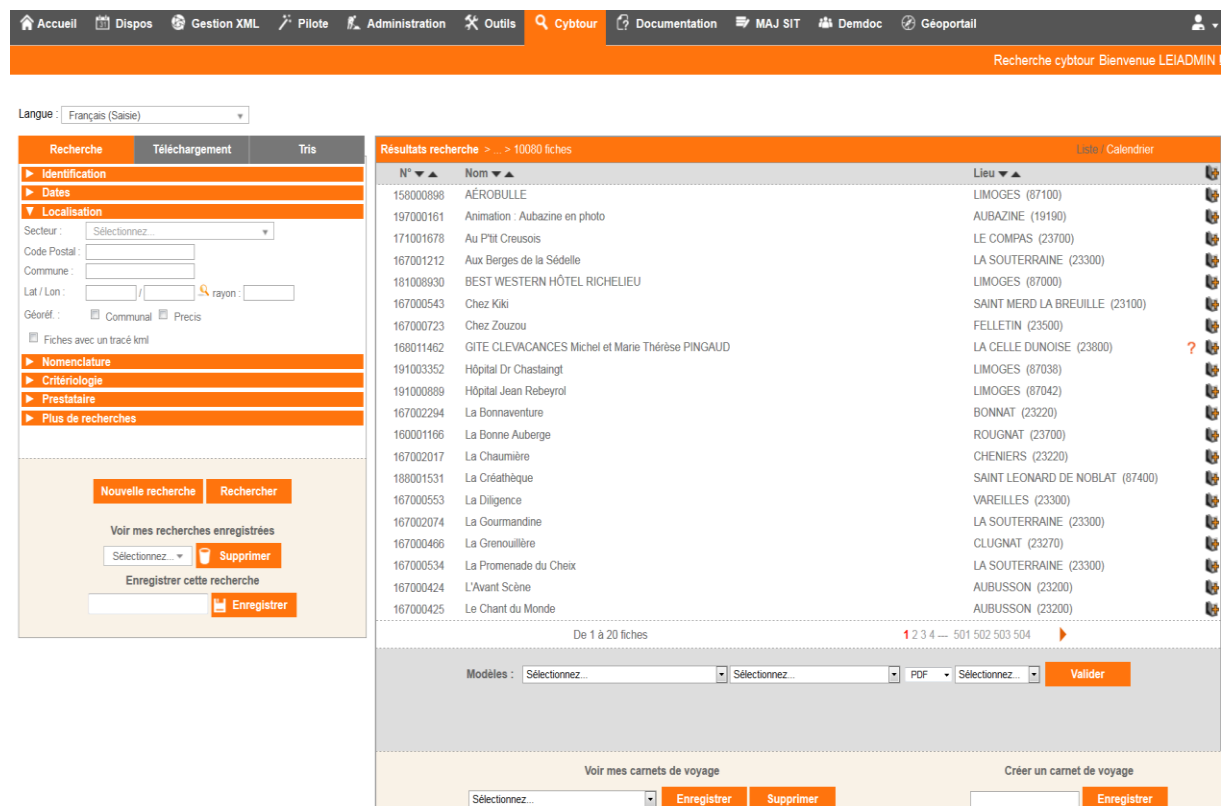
Accueil Dispos Gestion XML Pilote Administration Outils Cybtour Documentation MAJ SIT Demdoc Géoportail

Recherche cybtour Bienvenue LEIADMIN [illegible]

Langue : Français (Saisie)

Recherche | Téléchargement | Tris

Identification
Dates
Localisation
Secteur : Sélectionnez...
Code Postal :
Commune :
Lat / Lon : / rayon :
Géoréf. : Communal Precis
Fiches avec un tracé kml
Nomenclature
Critériologie
Prestataire
Plus de recherches

Nouvelle recherche Rechercher

Voir mes recherches enregistrées
Sélectionnez... Supprimer
Enregistrer cette recherche
Enregistrer

Résultats recherche > ... > 10080 fiches
Liste / Calendrier

| N° | Nom | Lieu |
|---|---|---|
| 158000898 | AÉROBULLE | LIMOGES (87100) |
| 197000161 | Animation : Aubazine en photo | AUBAZINE (19190) |
| 171001678 | Au P'tit Creusois | LE COMPAS (23700) |
| 167001212 | Aux Berges de la Sédelle | LA SOUTERRAINE (23300) |
| 181008930 | BEST WESTERN HÔTEL RICHELIEU | LIMOGES (87000) |
| 167000543 | Chez Kiki | SAINT MERD LA BREUILLE (23100) |
| 167000723 | Chez Zouzou | FELLETIN (23500) |
| 168011462 | GITE CLEVACANCES Michel et Marie Thérèse PINGAUD | LA CELLE DUNOISE (23800) ? |
| 191003352 | Hôpital Dr Chastaingt | LIMOGES (87038) |
| 191000889 | Hôpital Jean Rebeyrol | LIMOGES (87042) |
| 167002294 | La Bonnaventure | BONNAT (23220) |
| 160001166 | La Bonne Auberge | ROUGNAT (23700) |
| 167002017 | La Chaumière | CHENIERS (23220) |
| 188001531 | La Créathèque | SAINT LEONARD DE NOBLAT (87400) |
| 167000553 | La Diligence | VAREILLES (23300) |
| 167002074 | La Gourmandine | LA SOUTERRAINE (23300) |
| 167000466 | La Grenouillère | CLUGNAT (23270) |
| 167000534 | La Promenade du Cheix | LA SOUTERRAINE (23300) |
| 167000424 | L'Avant Scène | AUBUSSON (23200) |
| 167000425 | Le Chant du Monde | AUBUSSON (23200) |

De 1 à 20 fiches
1 2 3 4 — 501 502 503 504

Modèles : Sélectionnez... Sélectionnez... PDF Sélectionnez... Valider

Voir mes carnets de voyage
Sélectionnez... Enregistrer Supprimer

Créer un carnet de voyage
Enregistrer